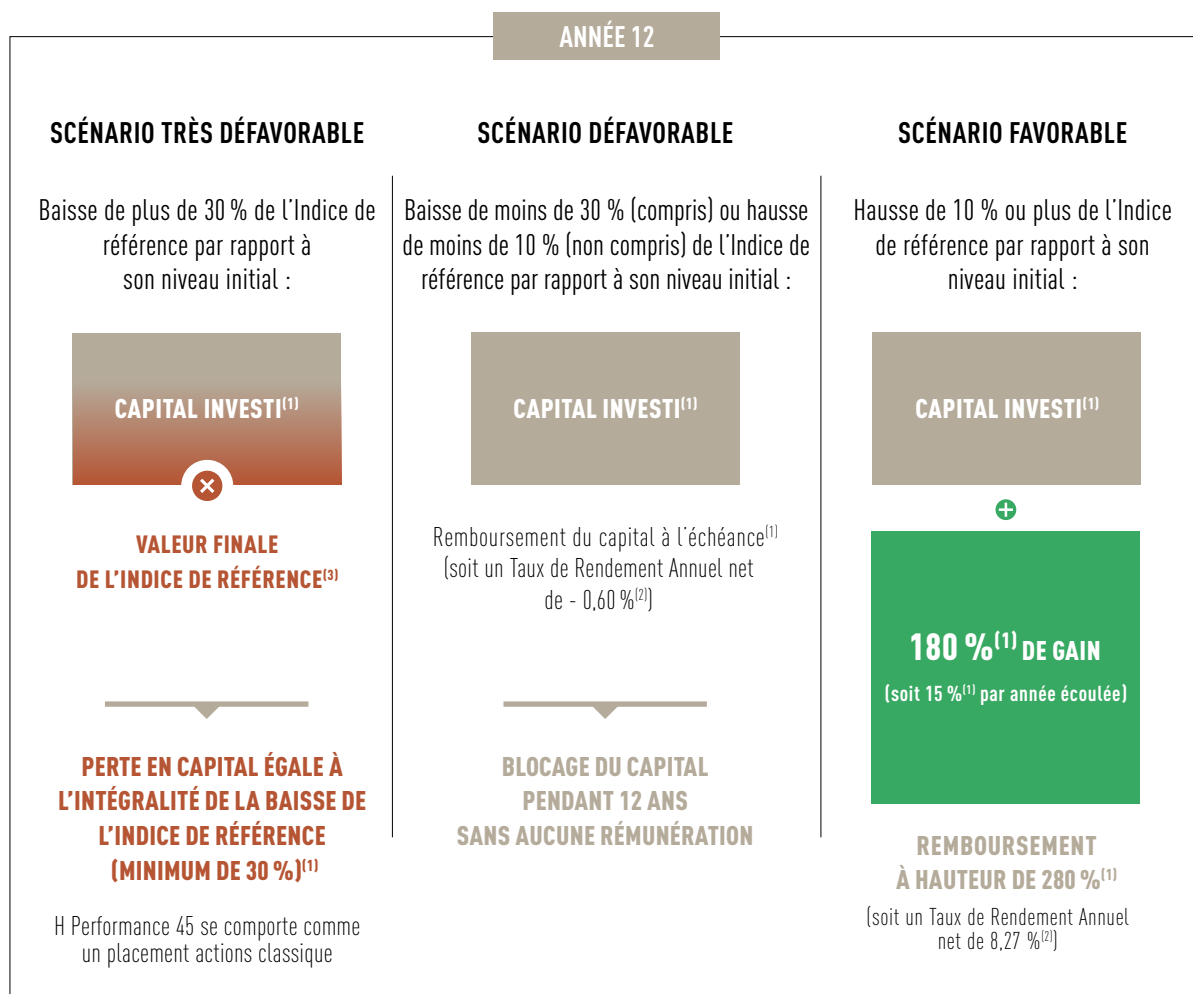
ANNÉE 12

SCÉNARIO TRÈS DÉFAVORABLE

Baisse de plus de 30 % de l'Indice de référence par rapport à son niveau initial :

CAPITAL INVESTI$^{(1)}$

VALEUR FINALE DE L'INDICE DE RÉFÉRENCE$^{(3)}$

PERTE EN CAPITAL ÉGALE À L'INTÉGRALITÉ DE LA BAISSE DE L'INDICE DE RÉFERENCE (MINIMUM DE 30 %)$^{(1)}$

H Performance 45 se comporte comme un placement actions classique

SCÉNARIO DÉFAVORABLE

Baisse de moins de 30 % (compris) ou hausse de moins de 10 % (non compris) de l'Indice de référence par rapport à son niveau initial :

CAPITAL INVESTI$^{(1)}$

Remboursement du capital à l'échéance$^{(1)}$ (soit un Taux de Rendement Annuel net de - 0,60 %$^{(2)}$)

BLOCAGE DU CAPITAL PENDANT 12 ANS SANS AUCUNE RÉMUNÉRATION

SCÉNARIO FAVORABLE

Hausse de 10 % ou plus de l'Indice de référence par rapport à son niveau initial :

CAPITAL INVESTI$^{(1)}$

180 %$^{(1)}$ DE GAIN
(soit 15 %$^{(1)}$ par année écoulée)

REMBOURSEMENT À HAUTEUR DE 280 %$^{(1)}$

(soit un Taux de Rendement Annuel net de 8,27 %$^{(2)}$)